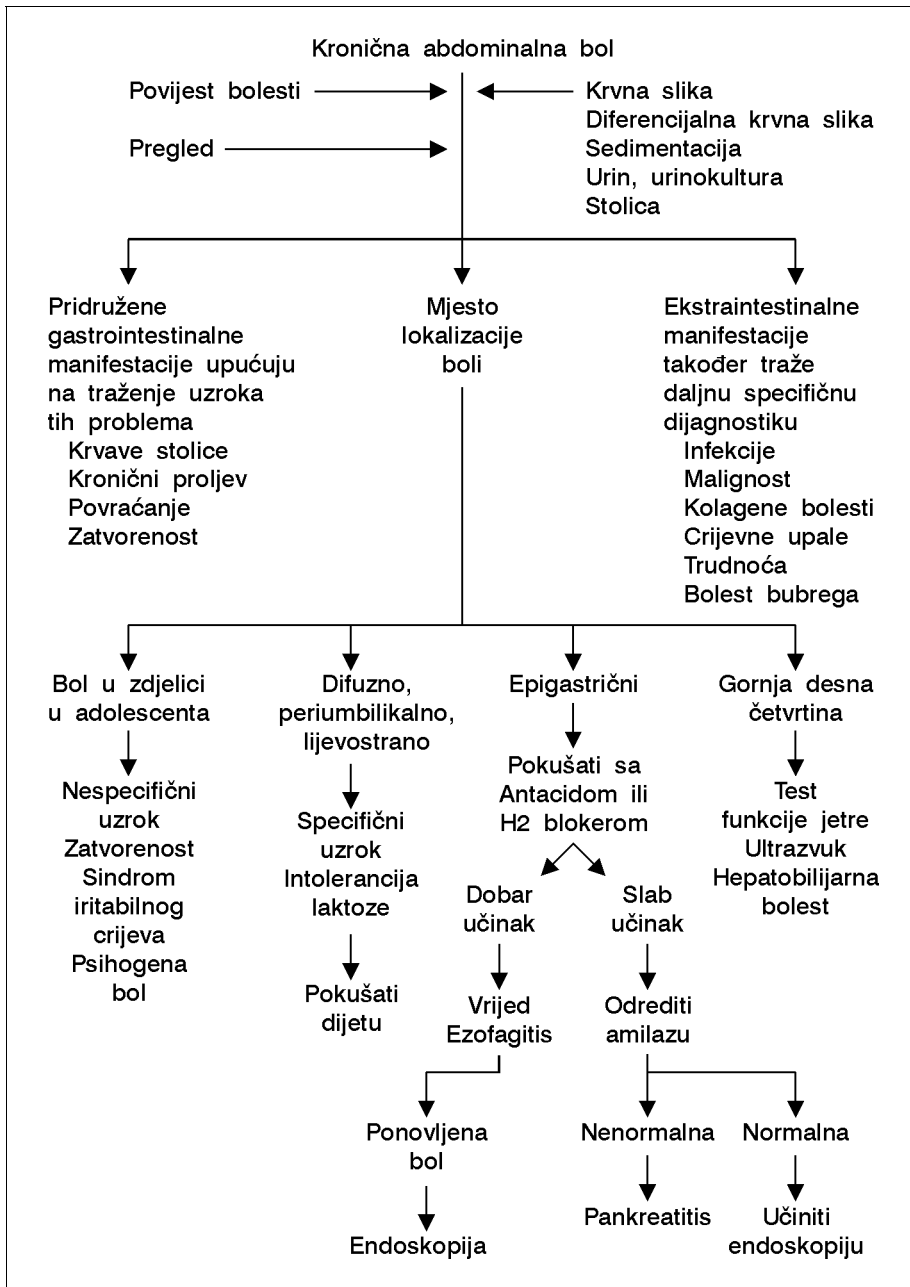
Kronična abdominalna bol

Povijest bolesti

Pregled

Krvna slika
Diferencijalna krvna slika
Sedimentacija
Urin, urinokultura
Stolica

Pridružene gastrointestinalne manifestacije upućuju na traženje uzroka tih problema
Krvave stolice
Kronični proljev
Povraćanje
Zatvorenost

Mjesto lokalizacije boli

Ekstraintestinalne manifestacije također traže daljnu specifičnu dijagnostiku
Infekcije
Malignost
Kolagene bolesti
Crijevne upale
Trudnoća
Bolest bubrega

Bol u zdjelici u adolescenta

Nespecifični uzrok
Zatvorenost
Sindrom iritabilnog crijeva
Psihogena bol

Difuzno, periumbilikalno, lijevostrano

Specifični uzrok
Intolerancija laktoze

Pokušati dijetu

Epigastrični

Pokušati sa Antacidom ili H2 blokerom

Dobar učinak

Vrijed
Ezofagitis

Ponovljena bol

Endoskopija

Slab učinak

Odrediti amilazu

Nenormalna

Pankreatitis

Normalna

Učiniti endoskopiju

Gornja desna četvrtina

Test funkcije jetre
Ultrazvuk
Hepatobilijarna bolest